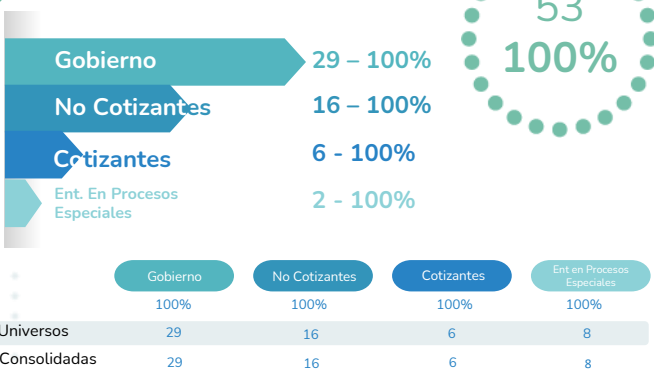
53
100%

Gobierno 29 – 100%
No Cotizantes 16 – 100%
Cotizantes 6 - 100%
Ent. En Procesos Especiales 2 - 100%

| | Gobierno | No Cotizantes | Cotizantes | Ent en Procesos Especiales |
|---|---|---|---|---|
| | 100% | 100% | 100% | 100% |
| Universos | 29 | 16 | 6 | 8 |
| Consolidadas | 29 | 16 | 6 | 8 |